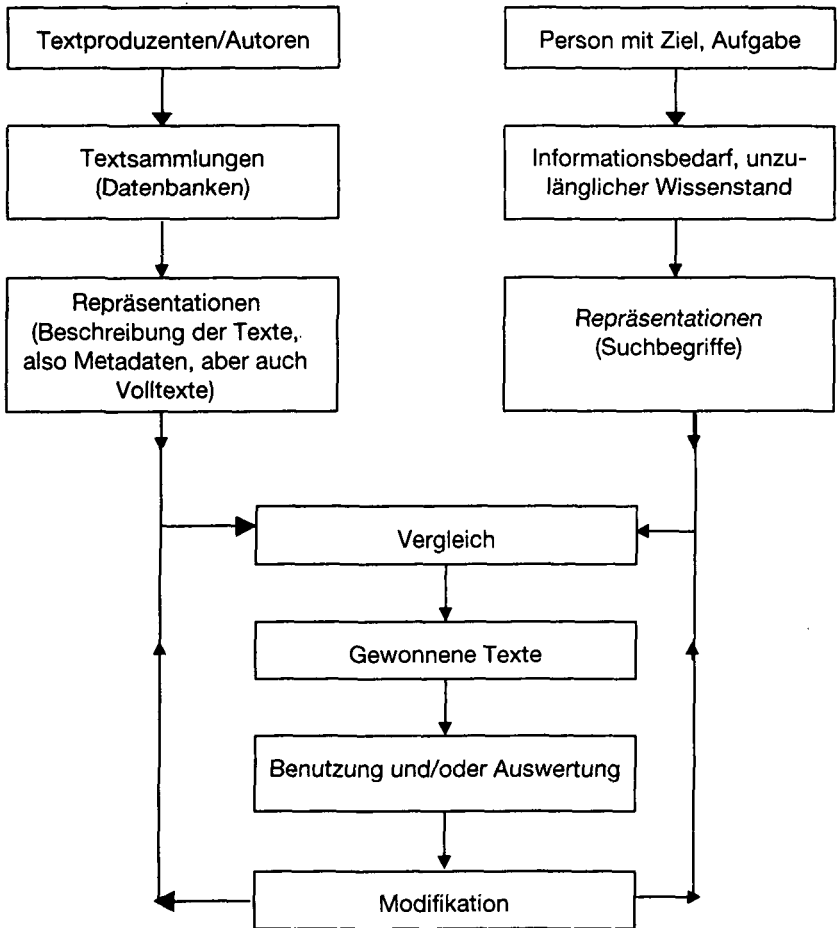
Textproduzenten/Autoren

Textsammlungen (Datenbanken)

Repräsentationen (Beschreibung der Texte, also Metadaten, aber auch Volltexte)

Person mit Ziel, Aufgabe

Informationsbedarf, unzulänglicher Wissenstand

Repräsentationen (Suchbegriffe)

Vergleich

Gewonnene Texte

Benutzung und/oder Auswertung

Modifikation